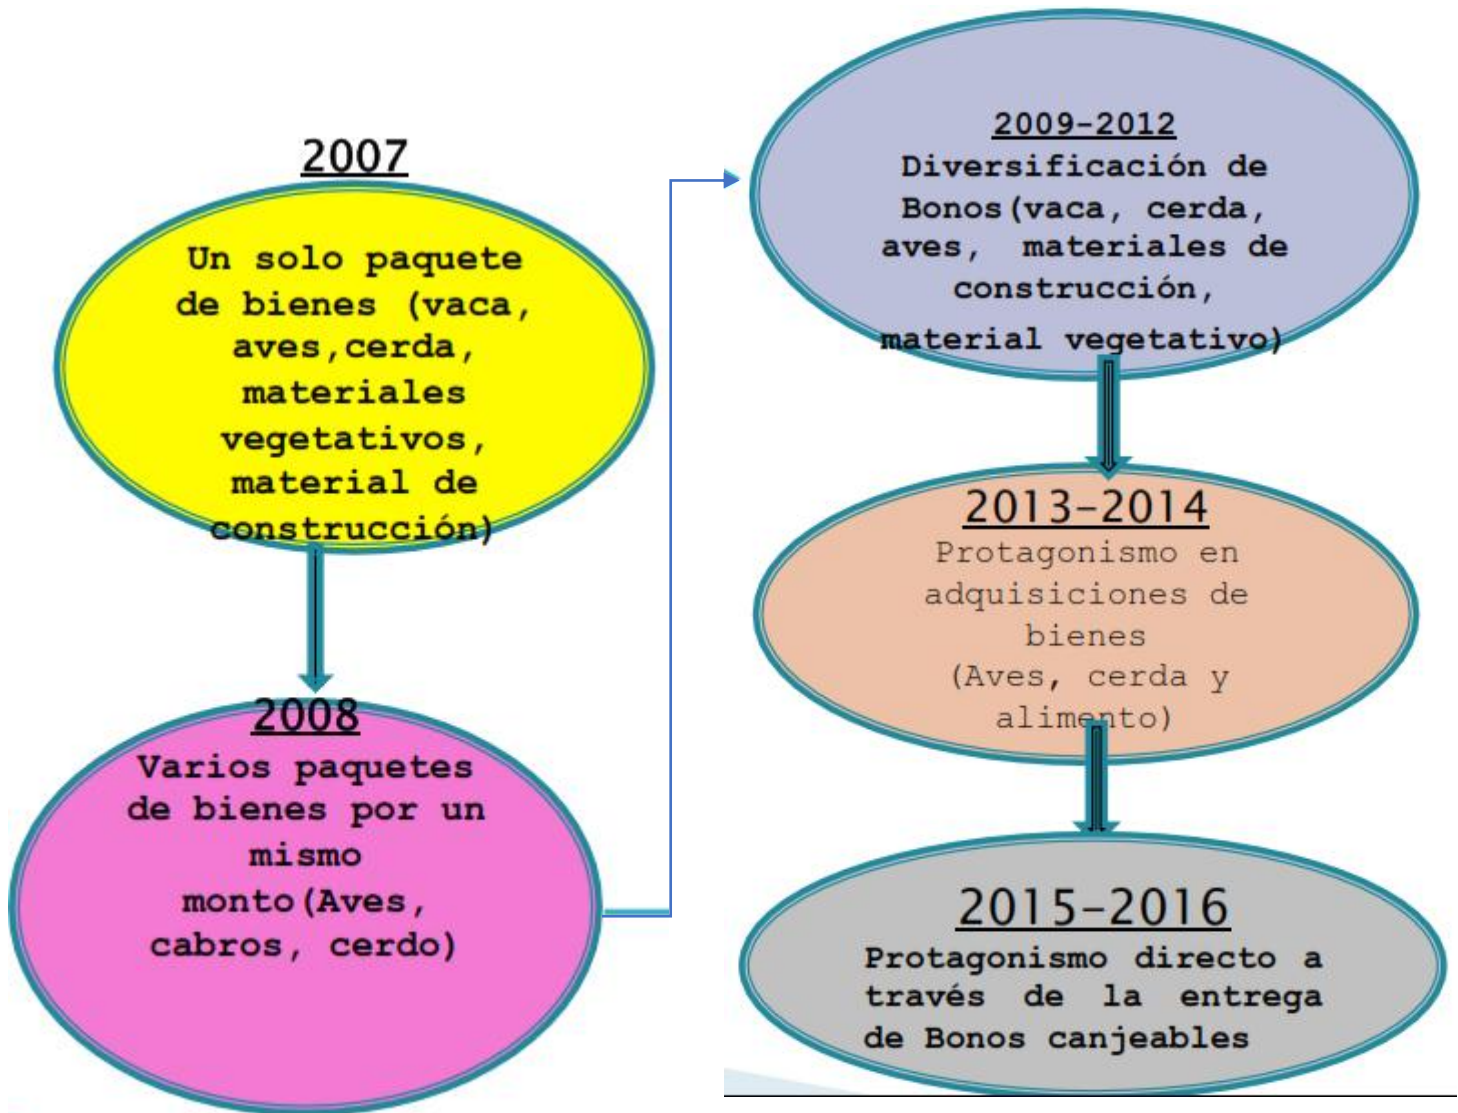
2007

Un solo paquete de bienes (vaca, aves,cerda, materiales vegetativos, material de construcción)

2008
Varios paquetes de bienes por un mismo monto(Aves, cabros, cerdo)

2009-2012
Diversificación de Bonos(vaca, cerda, aves, materiales de construcción, material vegetativo)

2013-2014
Protagonismo en adquisiciones de bienes (Aves, cerda y alimento)

2015-2016
Protagonismo directo a través de la entrega de Bonos canjeables